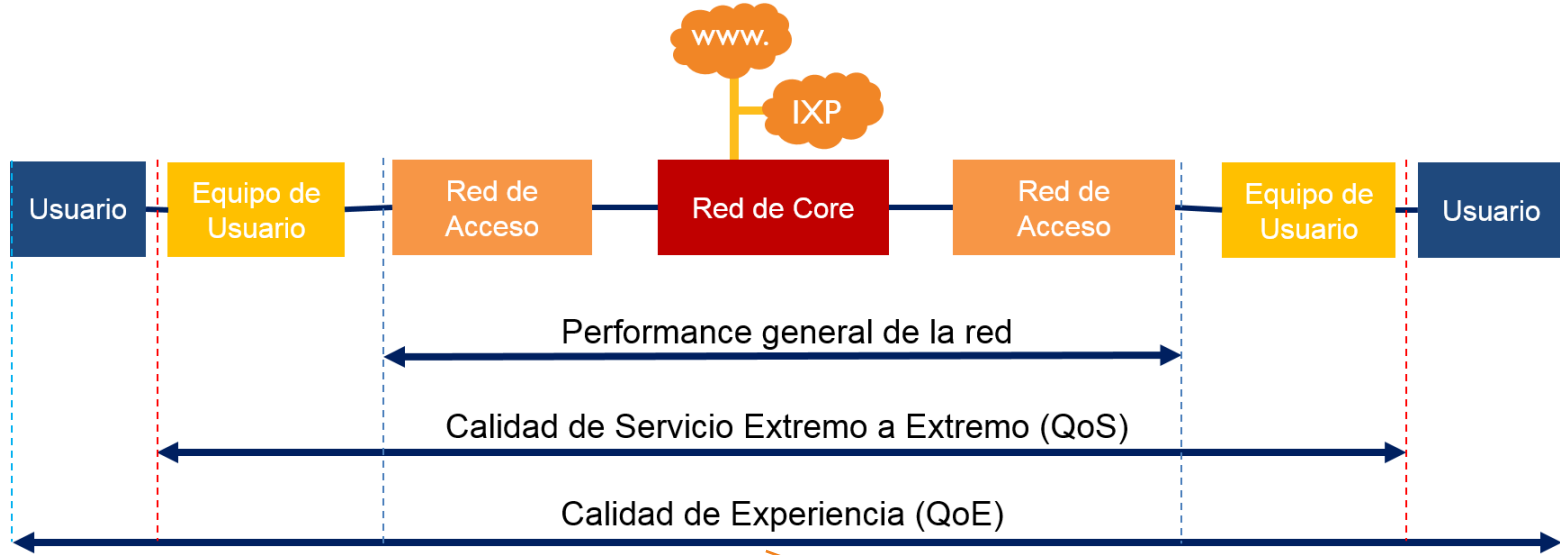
www.

IXP

Usuario

Equipo de Usuario

Red de Acceso

Red de Core

Red de Acceso

Equipo de Usuario

Usuario

Performance general de la red

Calidad de Servicio Extremo a Extremo (QoS)

Calidad de Experiencia (QoE)